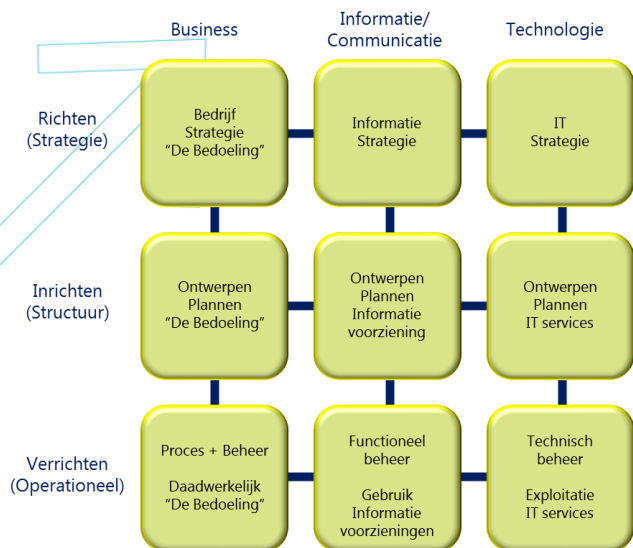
Business

Informatie/ Communicatie

Technologie

Richten (Strategie)

Bedrijf Strategie “De Bedoeling”

Informatie Strategie

IT Strategie

Inrichten (Structuur)

Ontwerpen Plannen “De Bedoeling”

Ontwerpen Plannen Informatie voorziening

Ontwerpen Plannen IT services

Verrichten (Operationeel)

Proces + Beheer

Daadwerkelijk “De Bedoeling”

Functioneel beheer

Gebruik Informatie voorzieningen

Technisch beheer

Exploitatie IT services